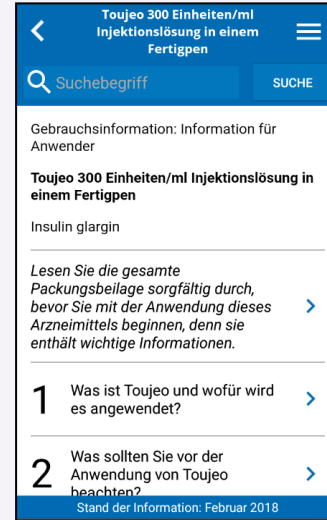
Toujeo 300 Einheiten/ml Injektionslösung in einem Fertigpen

Suchebegriff

SUCHE

Gebrauchsinformation: Information für Anwender

Toujeo 300 Einheiten/ml Injektionslösung in einem Fertigpen

Insulin glargin

Lesen Sie die gesamte Packungsbeilage sorgfältig durch, bevor Sie mit der Anwendung dieses Arzneimittels beginnen, denn sie enthält wichtige Informationen.

1 Was ist Toujeo und wofür wird es angewendet?

2 Was sollten Sie vor der Anwendung von Toujeo beachten?

Stand der Information: Februar 2018